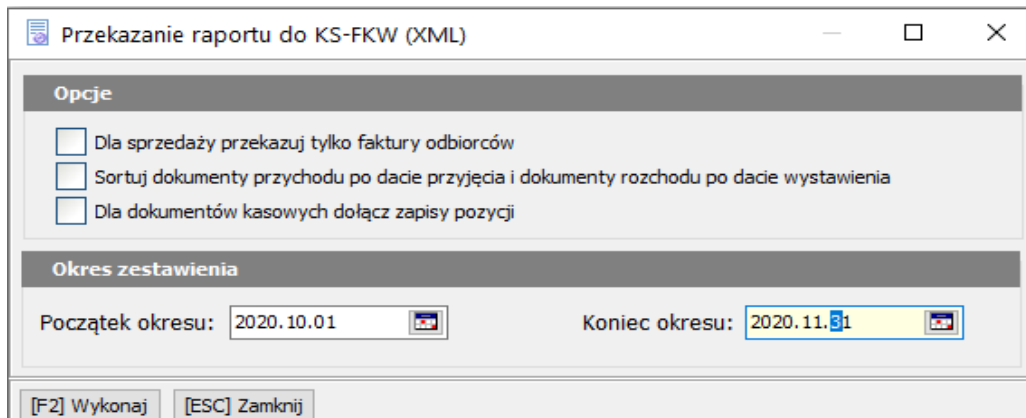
Przekazanie raportu do KS-FKW (XML)

Opcje

Dla sprzedaży przekazuj tylko faktury odbiorców

Sortuj dokumenty przychodu po dacie przyjęcia i dokumenty rozchodu po dacie wystawienia

Dla dokumentów kasowych dołącz zapisy pozycji

Okres zestawienia

Początek okresu: 2020.10.01

Koniec okresu: 2020.11.31

[F2] Wykonaj

[ESC] Zamknij